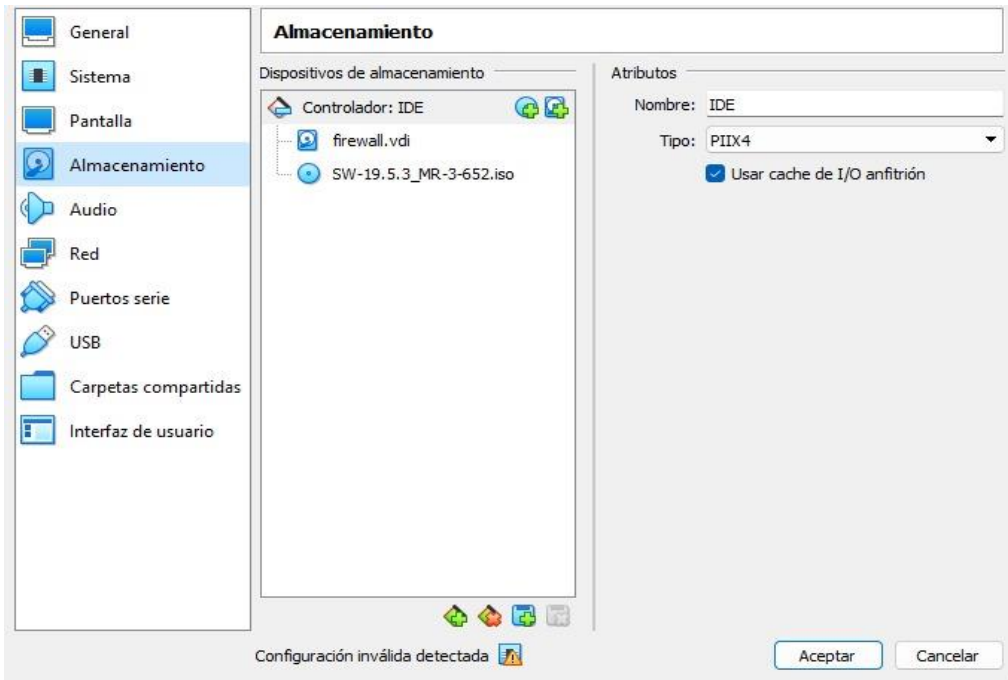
General
Sistema
Pantalla
Almacenamiento
Audio
Red
Puertos serie
USB
Carpetas compartidas
Interfaz de usuario

Almacenamiento

Dispositivos de almacenamiento
Controlador: IDE
firewall.vdi
SW-19.5.3_MR-3-652.iso

Atributos
Nombre: IDE
Tipo: PIIX4
Usar cache de I/O anfitrión

Configuración inválida detectada

Aceptar
Cancelar